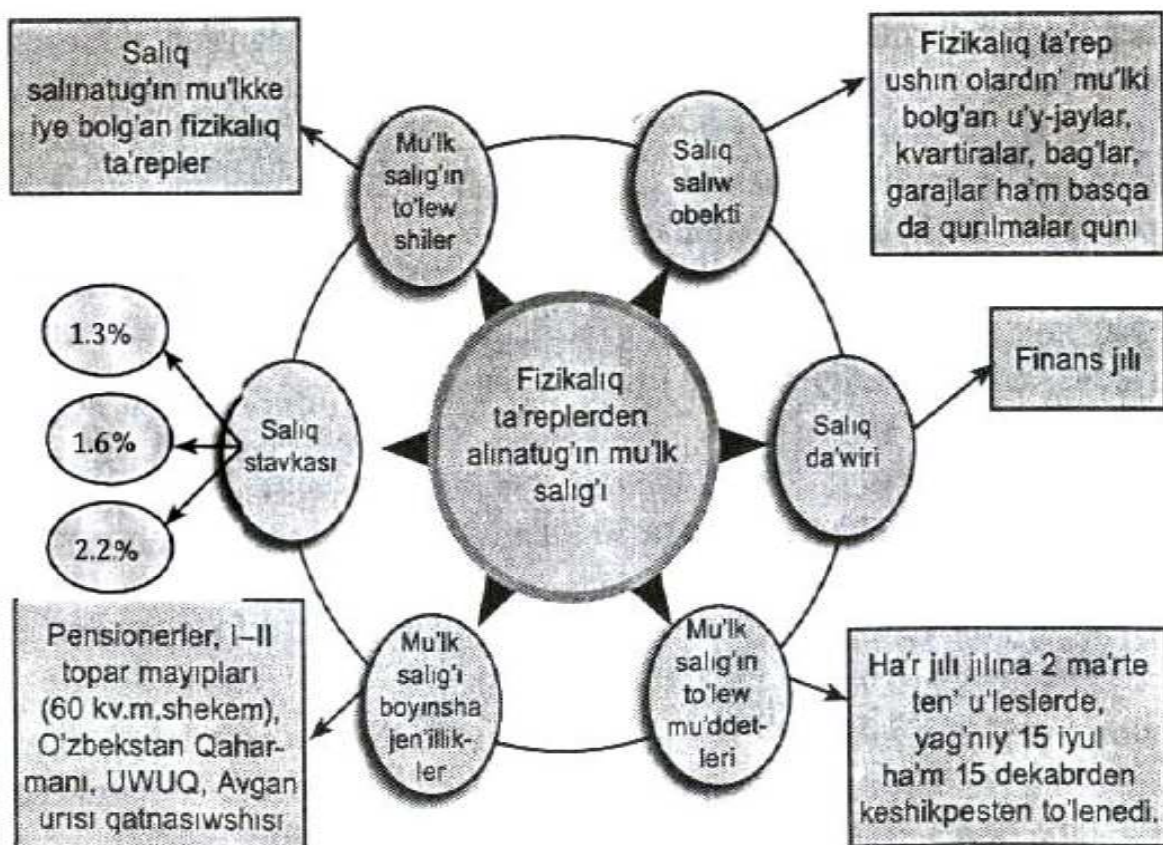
Salıq salınatug'ın mu'lkke iye bolg'an fizikalıq ta'repler

Mu'lk salıg'ın to'lew shiler

Salıq salıw obekti

Fizikalıq ta'rep ushın olardın' mu'lki bolg'an u'y-jaylar, kvartiralar, bag'lar, garajlar ha'm basqa da qurılmalar qunı

1.3%

1.6%

2.2%

Salıq stavkası

Fizikalıq ta'replerden alınatug'ın mu'lk salıg'ı

Salıq da'wiri

Finans jılı

Pensionerler, I–II topar mayıpları (60 kv.m.shekem), O'zbekstan Qaharmanı, UWUQ, Avgan urısı qatnasıwshısı

Mu'lk salıg'ı boyınsha jen'illikler

Mu'lk salıg'ın to'lew mu'ddetleri

Ha'r jılı jılına 2 ma'rte ten' u'leslerde, yag'nıy 15 iyul ha'm 15 dekabrden keshikpesten to'lenedi.